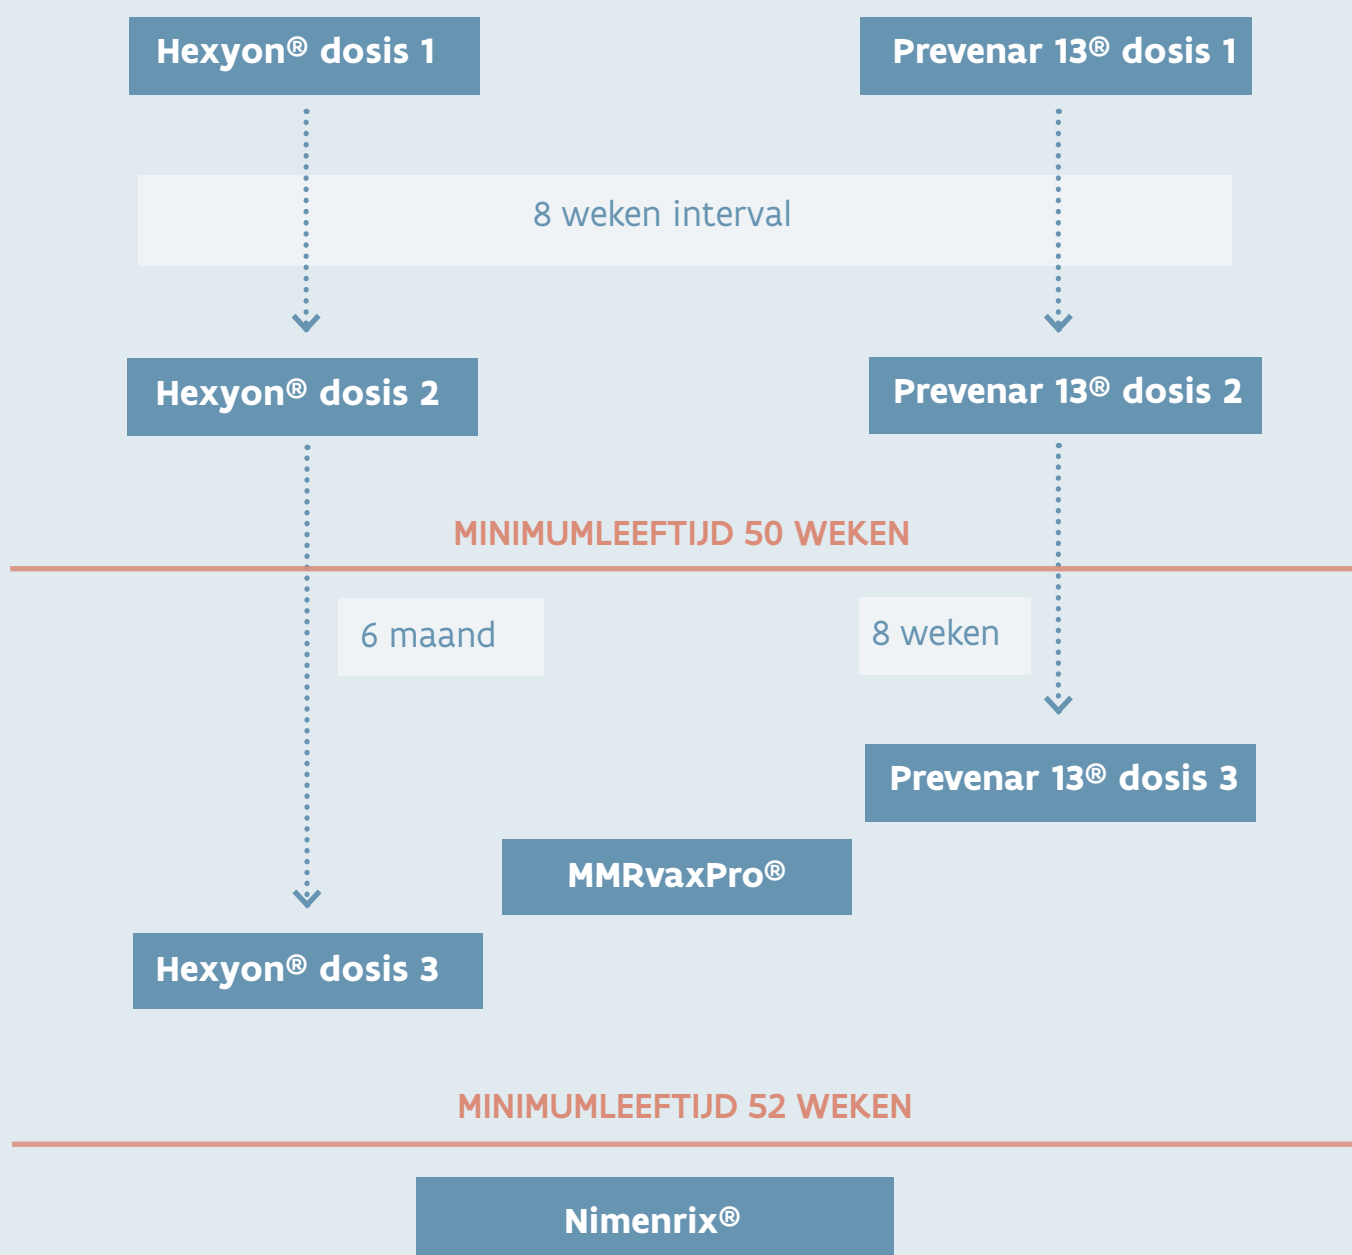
Hexyon® dosis 1

Prevenar 13® dosis 1

8 weken interval

Hexyon® dosis 2

Prevenar 13® dosis 2

MINIMUMLEEFTIJD 50 WEKEN

6 maand

8 weken

Prevenar 13® dosis 3

MMRvaxPro®

Hexyon® dosis 3

MINIMUMLEEFTIJD 52 WEKEN

Nimenrix®